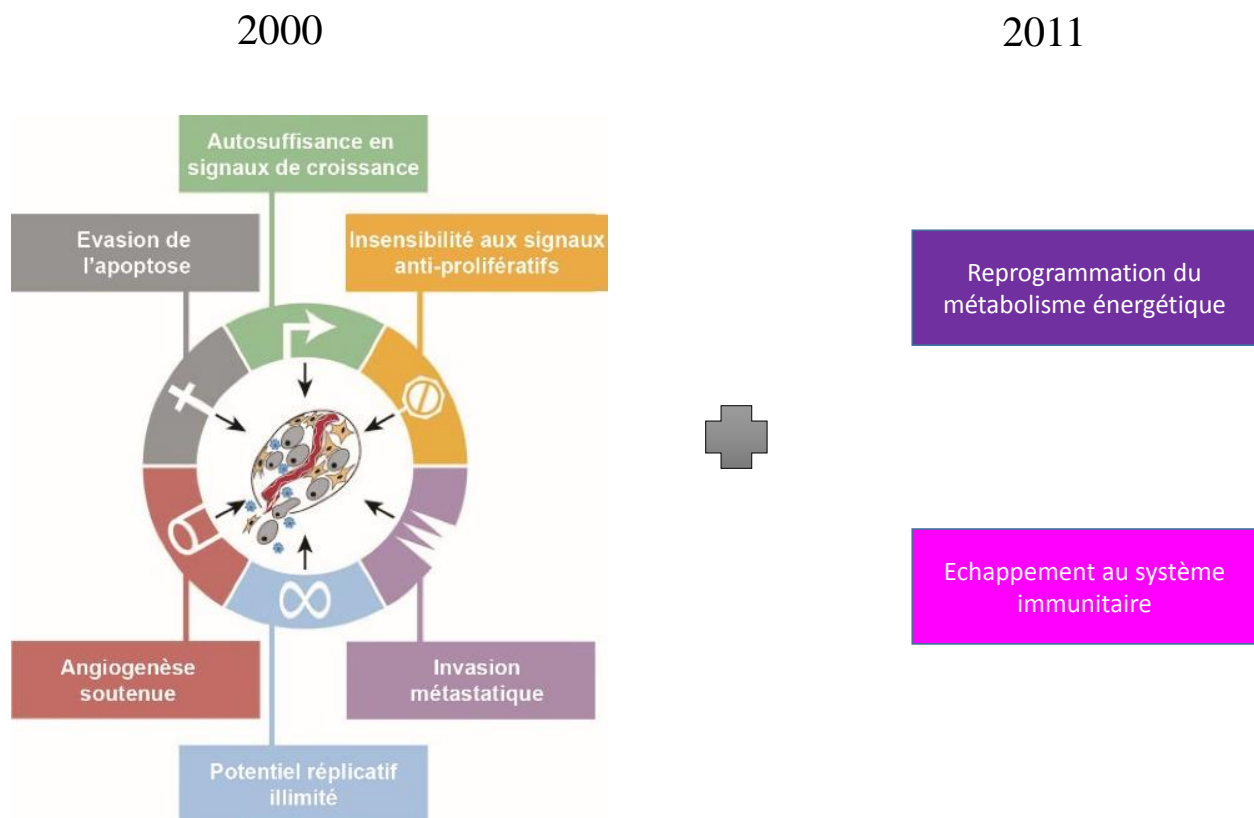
2000

2011

Autosuffisance en signaux de croissance

Evasion de l'apoptose

Insensibilité aux signaux anti-prolifératifs

Angiogenèse soutenue

Invasion métastatique

Potentiel réplicatif illimité

Reprogrammation du métabolisme énergétique

Echappement au système immunitaire